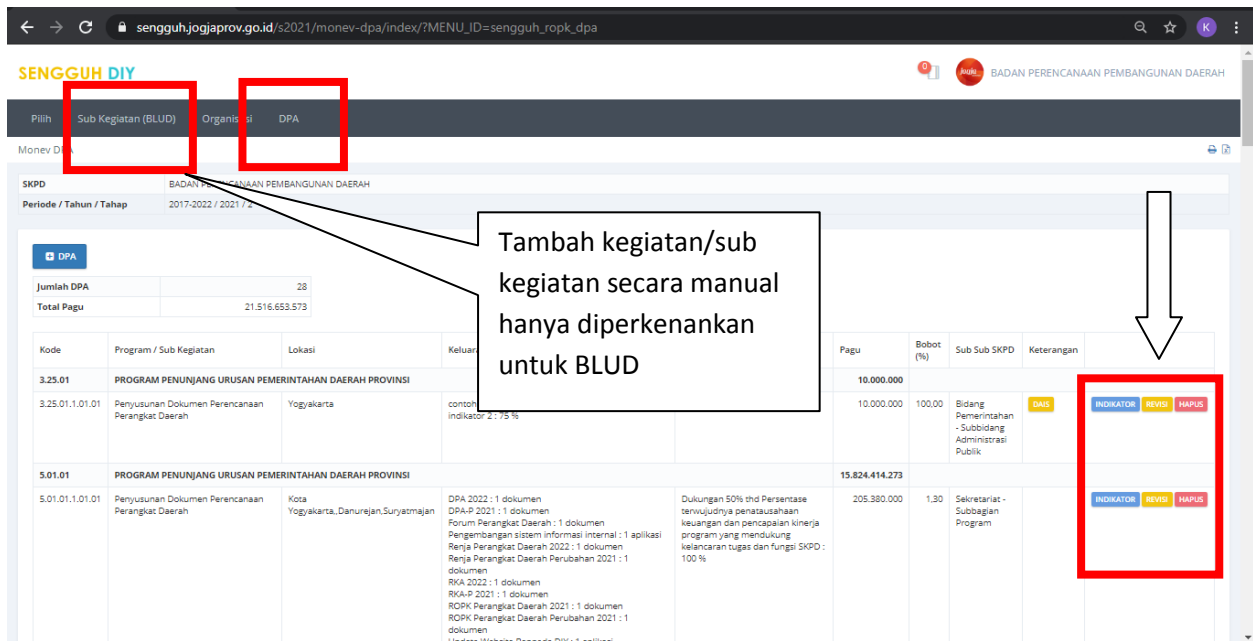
sengguh.jogjaprov.go.id/s2021/monev-dpa/index/?MENU_ID=sengguh_ropk_dpa

SENGGUH DIY

BADAN PERENCANAAN PEMBANGUNAN DAERAH

Pilih Sub Kegiatan (BLUD) Organisasi DPA

Monev DPA

| SKPD | BADAN PERENCANAAN PEMBANGUNAN DAERAH |
|---|---|
| Periode / Tahun / Tahap | 2017-2022 / 2021 / 2 |

Tambah kegiatan/sub kegiatan secara manual hanya diperkenankan untuk BLUD

DPA

| Jumlah DPA | 28 |
|---|---|
| Total Pagu | 21.516.653.573 |

| Kode | Program / Sub Kegiatan | Lokasi | Keluaran | | Pagu | Bobot (%) | Sub Sub SKPD | Keterangan | |
|---|---|---|---|---|---|---|---|---|---|
| 3.25.01 | PROGRAM PENUNJANG URUSAN PEMERINTAHAN DAERAH PROVINSI | | | | 10.000.000 | | | | |
| 3.25.01.1.01.01 | Penyusunan Dokumen Perencanaan Perangkat Daerah | Yogyakarta | contoh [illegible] indikator 2 : 75 % | | 10.000.000 | 100,00 | Bidang Pemerintahan - Subbidang Administrasi Publik | DAIS | INDIKATOR REVISI HAPUS |
| 5.01.01 | PROGRAM PENUNJANG URUSAN PEMERINTAHAN DAERAH PROVINSI | | | | 15.824.414.273 | | | | |
| 5.01.01.1.01.01 | Penyusunan Dokumen Perencanaan Perangkat Daerah | Kota Yogyakarta,,Danurejan,Suryatmajan | DPA 2022 : 1 dokumen DPA-P 2021 : 1 dokumen Forum Perangkat Daerah : 1 dokumen Pengembangan sistem informasi internal : 1 aplikasi Renja Perangkat Daerah 2022 : 1 dokumen Renja Perangkat Daerah Perubahan 2021 : 1 dokumen RKA 2022 : 1 dokumen RKA-P 2021 : 1 dokumen ROPK Perangkat Daerah 2021 : 1 dokumen ROPK Perangkat Daerah Perubahan 2021 : 1 dokumen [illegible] | Dukungan 50% thd Persentase terwujudnya penatausahaan keuangan dan pencapaian kinerja program yang mendukung kelancaran tugas dan fungsi SKPD : 100 % | 205.380.000 | 1,30 | Sekretariat - Subbagian Program | | INDIKATOR REVISI HAPUS |